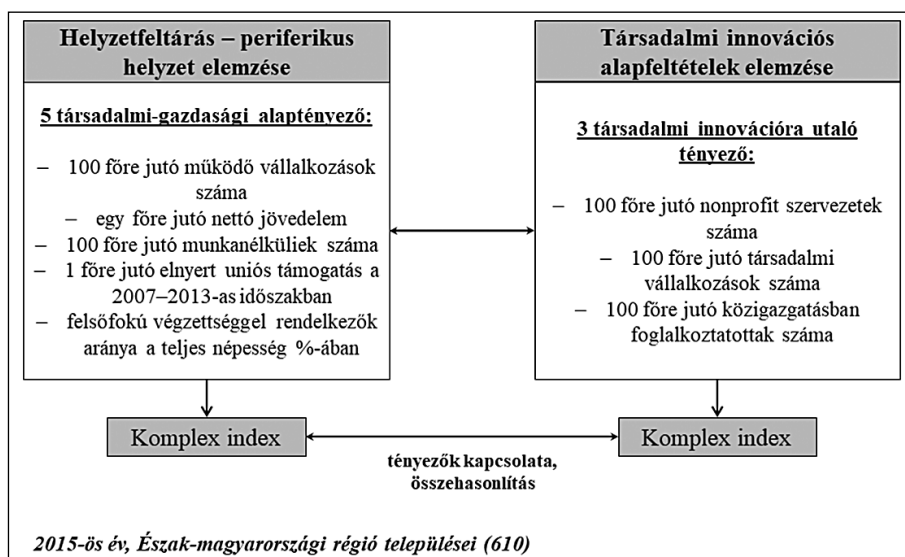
Helyzetfeltárás – periferikus helyzet elemzése

5 társadalmi-gazdasági alaptényező:

– 100 főre jutó működő vállalkozások száma
– egy főre jutó nettó jövedelem
– 100 főre jutó munkanélküliek száma
– 1 főre jutó elnyert uniós támogatás a 2007–2013-as időszakban
– felsőfokú végzettséggel rendelkezők aránya a teljes népesség %-ában

Társadalmi innovációs alapfeltételek elemzése

3 társadalmi innovációra utaló tényező:

– 100 főre jutó nonprofit szervezetek száma
– 100 főre jutó társadalmi vállalkozások száma
– 100 főre jutó közigazgatásban foglalkoztatottak száma

Komplex index

Komplex index

tényezők kapcsolata, összehasonlítás

2015-ös év, Észak-magyarországi régió települései (610)